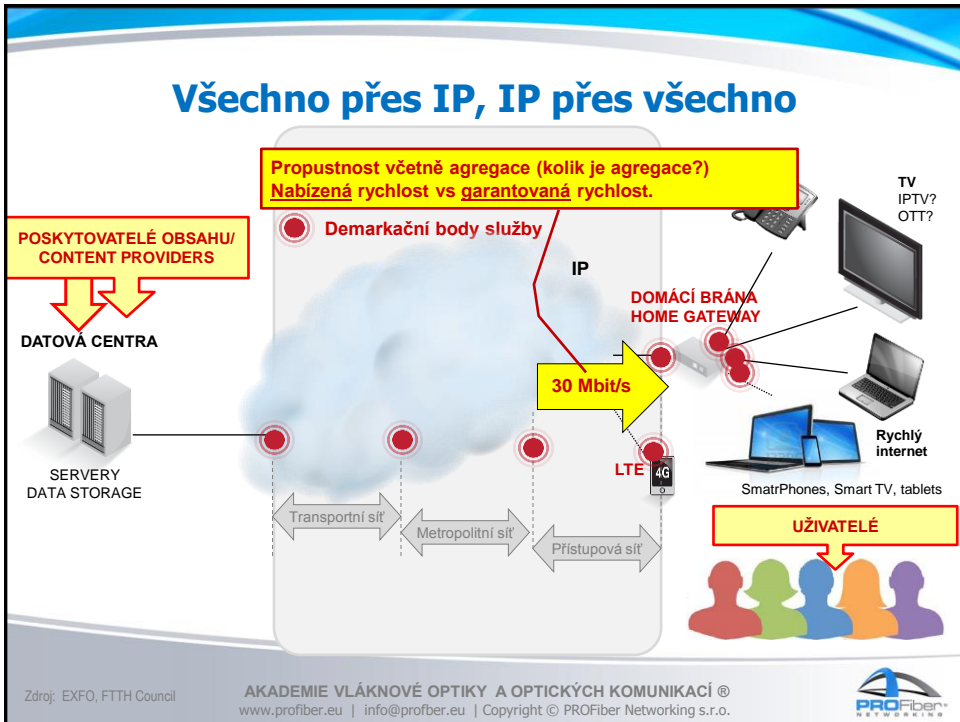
Všechno přes IP, IP přes všechno

Propustnost včetně agregace (kolik je agregace?)
Nabízená rychlost vs garantovaná rychlost.

Demarkační body služby

POSKYTOVATELÉ OBSAHU/ CONTENT PROVIDERS

IP

TV
IPTV?
OTT?

DOMÁCÍ BRÁNA
HOME GATEWAY

DATOVÁ CENTRA

30 Mbit/s

SERVERY
DATA STORAGE

LTE

4G

Rychlý internet

SmatrPhones, Smart TV, tablets

Transportní síť

Metropolitní síť

Přístupová síť

UŽIVATELÉ

Zdroj: EXFO, FTTH Council

AKADEMIE VLÁKNOVÉ OPTIKY A OPTICKÝCH KOMUNIKACÍ ®
www.profiber.eu | info@profber.eu | Copyright © PROFiber Networking s.r.o.

PROFiber NETWORKING